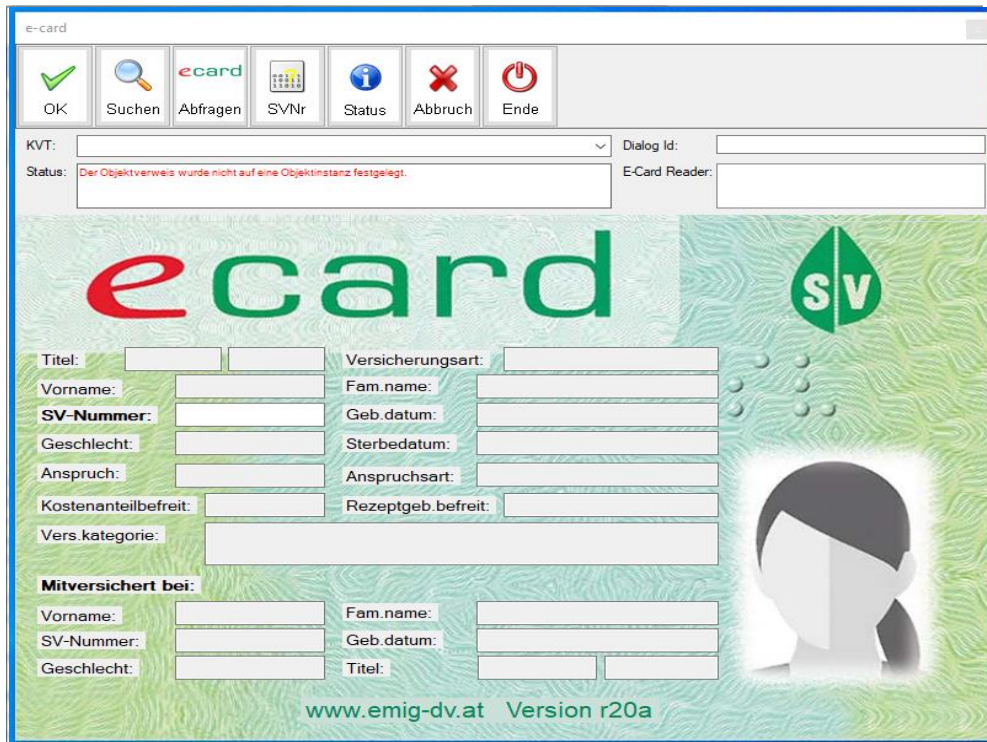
e-card

OK
Suchen
ecard
Abfragen
SVNr
Status
Abbruch
Ende

KVT:
Dialog Id:
Status: Der Objektverweis wurde nicht auf eine Objektinstanz festgelegt.
E-Card Reader:

ecard
SV

Titel:
Versicherungsart:
Vorname:
Fam.name:
SV-Nummer:
Geb.datum:
Geschlecht:
Sterbedatum:
Anspruch:
Anspruchsart:
Kostenanteilbefreit:
Rezeptgeb.befreit:
Vers.kategorie:

Mitversichert bei:
Vorname:
Fam.name:
SV-Nummer:
Geb.datum:
Geschlecht:
Titel:

www.emig-dv.at Version r20a